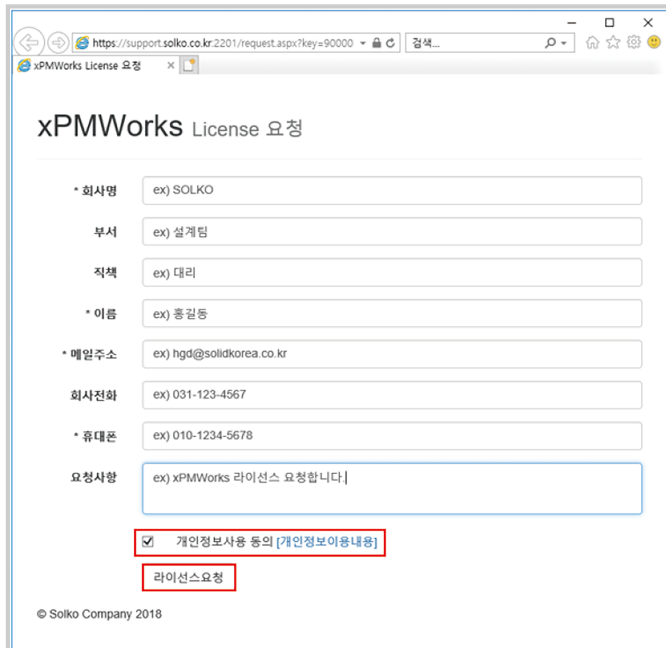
https://support.solko.co.kr:2201/request.aspx?key=90000

검색...

xPMWorks License 요청

xPMWorks License 요청

* 회사명 ex) SOLKO

부서 ex) 설계팀

직책 ex) 대리

* 이름 ex) 홍길동

* 메일주소 ex) hgd@solidkorea.co.kr

회사전화 ex) 031-123-4567

* 휴대폰 ex) 010-1234-5678

요청사항 ex) xPMWorks 라이선스 요청합니다.

개인정보사용 동의 [개인정보이용내용]

라이선스요청

© Solko Company 2018